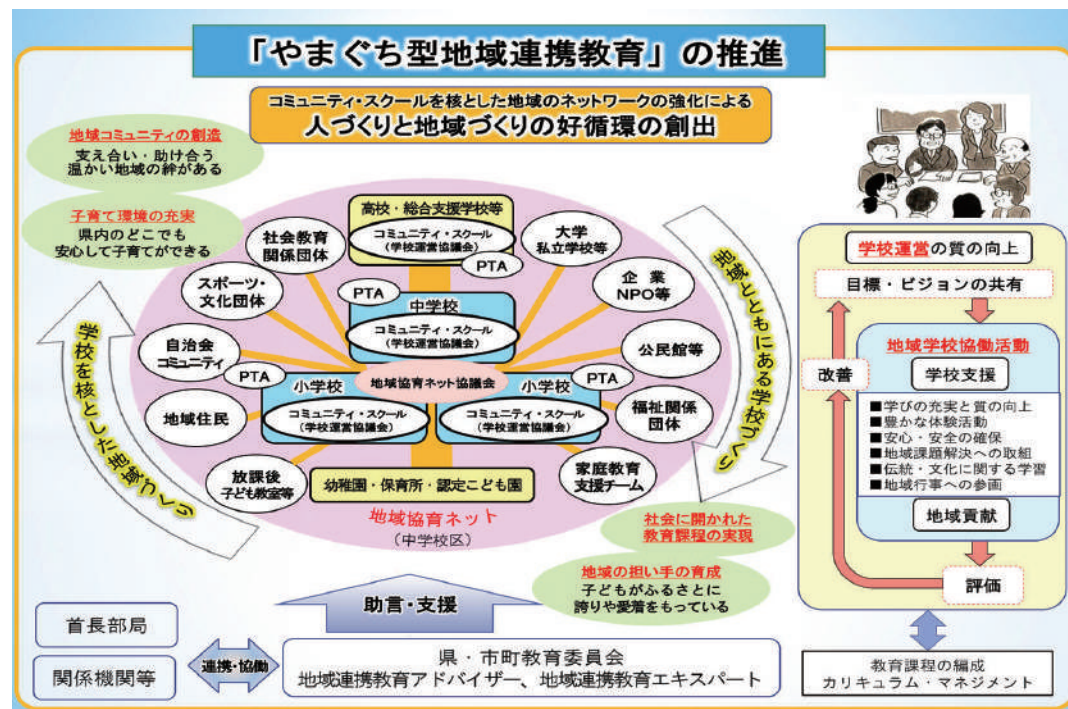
「やまぐち型地域連携教育」の推進

コミュニティ・スクールを核とした地域のネットワークの強化による
人づくりと地域づくりの好循環の創出

地域コミュニティの創造
支え合い・助け合う
温かい地域の絆がある

子育て環境の充実
県内のどこでも
安心して子育てができる

学校を核とした地域づくり

地域とともにある学校づくり

高校・総合支援学校等
コミュニティ・スクール
（学校運営協議会）
PTA

社会教育関係団体
大学
私立学校等
スポーツ・文化団体
企業
NPO等
PTA
中学校
コミュニティ・スクール
（学校運営協議会）
自治会
コミュニティ
公民館等
PTA
小学校
地域協育ネット協議会
小学校
PTA
地域住民
コミュニティ・スクール
（学校運営協議会）
コミュニティ・スクール
（学校運営協議会）
福祉関係団体
放課後
子ども教室等
幼稚園・保育所・認定こども園
家庭教育支援チーム

地域協育ネット
（中学校区）

社会に開かれた
教育課程の実現

地域の担い手の育成
子どもがふるさとに
誇りや愛着をもっている

助言・支援

首長部局
関係機関等
連携・協働
県・市町教育委員会
地域連携教育アドバイザー、地域連携教育エキスパート

学校運営の質の向上
目標・ビジョンの共有
地域学校協働活動
学校支援
改善
■学びの充実と質の向上
■豊かな体験活動
■安心・安全の確保
■地域課題解決への取組
■伝統・文化に関する学習
■地域行事への参画
地域貢献
評価

教育課程の編成
カリキュラム・マネジメント